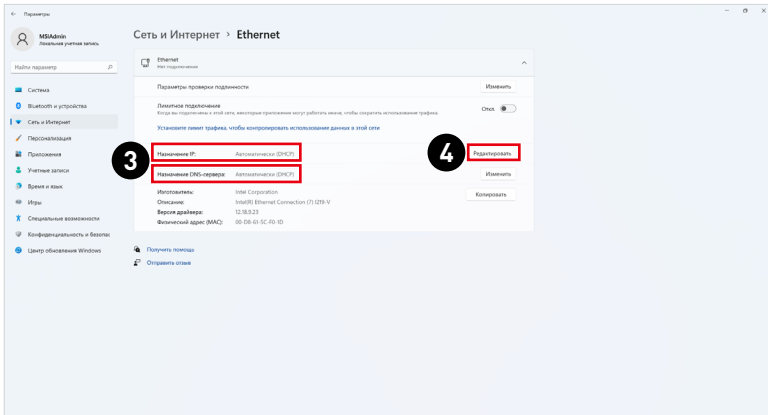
← Параметры

MSIAdmin
Локальная учетная запись

Найти параметр

Система
Bluetooth и устройства
Сеть и Интернет
Персонализация
Приложения
Учетные записи
Время и язык
Игры
Специальные возможности
Конфиденциальность и безопас
Центр обновления Windows

Сеть и Интернет > Ethernet

Ethernet
Нет подключения

Параметры проверки подлинности
Изменить

Лимитное подключение
Когда вы подключены к этой сети, некоторые приложения могут работать иначе, чтобы сократить использование трафика.
Откл.

Установите лимит трафика, чтобы контролировать использование данных в этой сети

3
Назначение IP: Автоматически (DHCP)
Назначение DNS-сервера: Автоматически (DHCP)

4
Редактировать
Изменить

Изготовитель: Intel Corporation
Описание: Intel(R) Ethernet Connection (7) I219-V
Версия драйвера: 12.18.9.23
Физический адрес (MAC): 00-D8-61-5C-F0-1D
Копировать

Получить помощь
Отправить отзыв